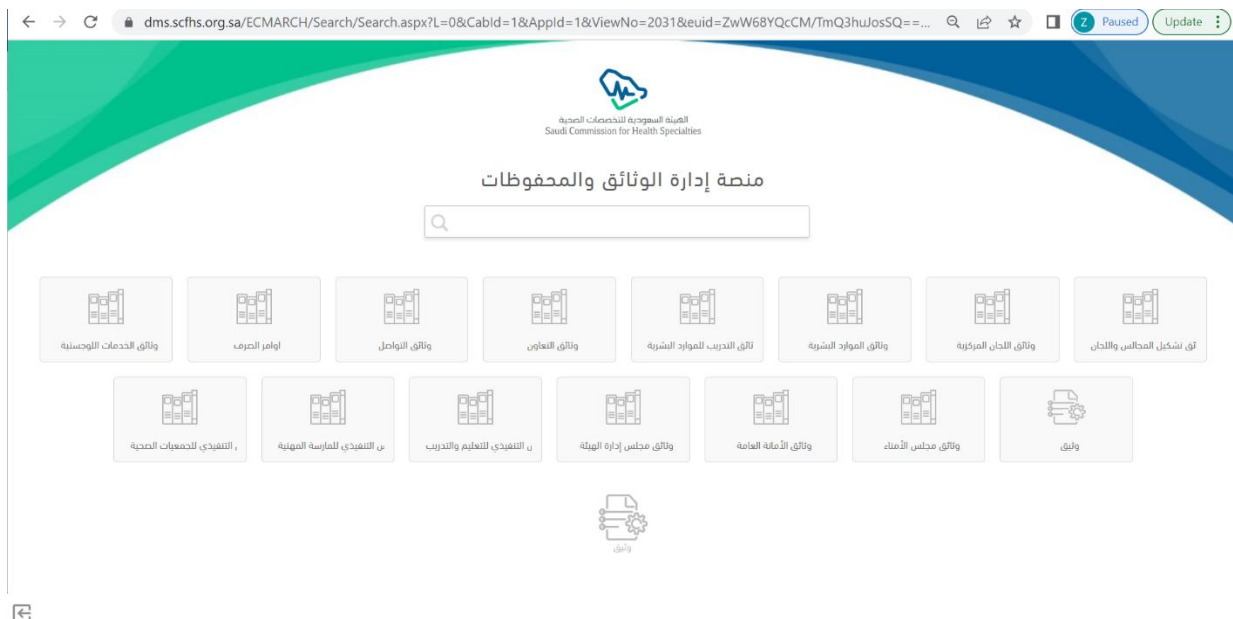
dms.scfhs.org.sa/ECMARCH/Search/Search.aspx?L=0&CabId=1&AppId=1&ViewNo=2031&euid=ZwW68YQcCM/TmQ3huJosSQ==...

Z Paused

Update

الهيئة السعودية للتخصصات الصحية
Saudi Commission for Health Specialties

منصة إدارة الوثائق والمحفوظات

ئق تشكيل المجالس واللجان

وثائق اللجان المركزية

وثائق الموارد البشرية

ثائق التدريب للموارد البشرية

وثائق التعاون

وثائق التواصل

اوامر الصرف

وثائق الخدمات اللوجستية

وثيق

وثائق مجلس الأمناء

وثائق الأمانة العامة

وثائق مجلس إدارة الهيئة

ن التنفيذي للتعليم والتدريب

ن التنفيذي للممارسة المهنية

، التنفيذي للجمعيات الصحية

وثيق